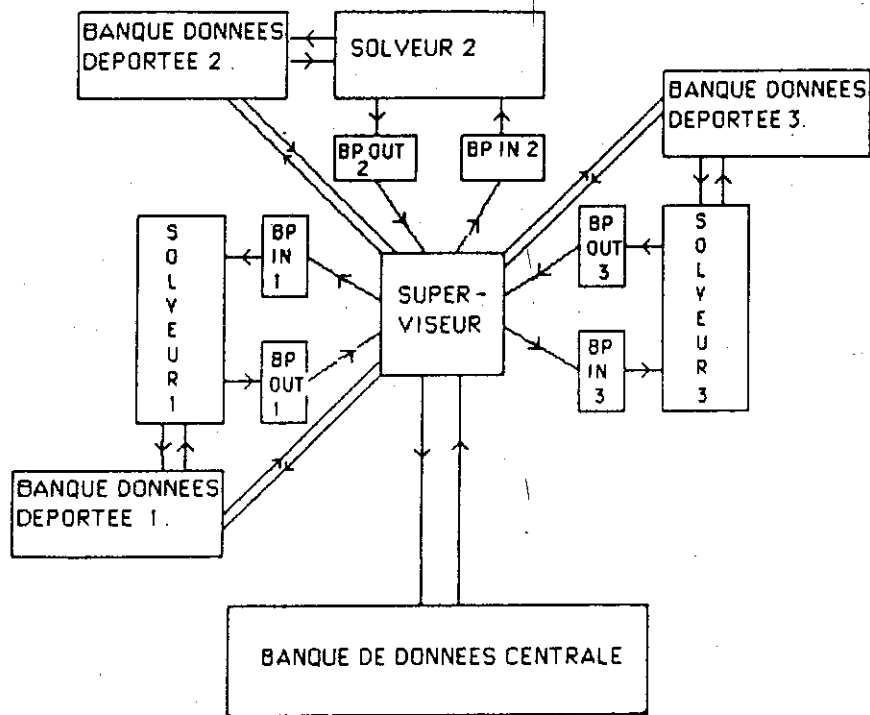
BANQUE DONNEES DEPORTEE 2.

SOLVEUR 2

BANQUE DONNEES DEPORTEE 3.

BP OUT 2

BP IN 2

BP IN 1

SOLVEUR 1

BP OUT 3

SOLVEUR 3

SUPER-VISEUR

BP OUT 1

BP IN 3

BANQUE DONNEES DEPORTEE 1.

BANQUE DE DONNEES CENTRALE